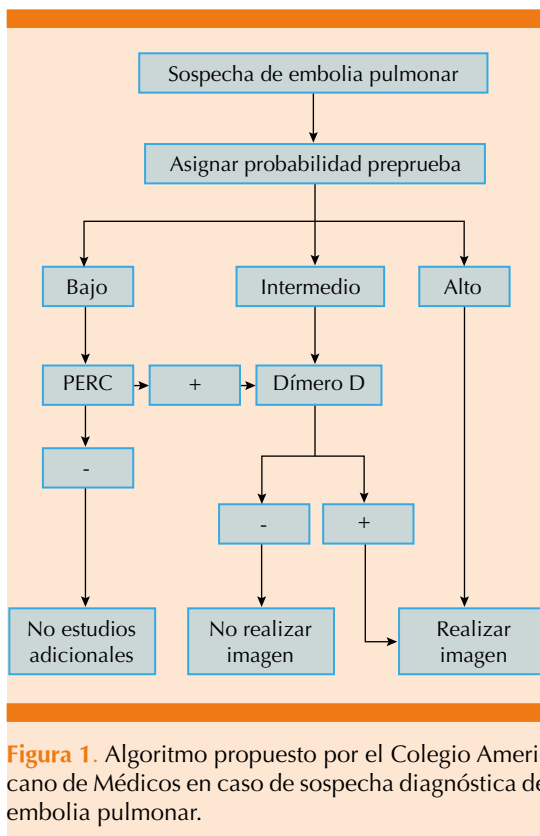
Sospecha de embolia pulmonar

Asignar probabilidad preprueba

Bajo

Intermedio

Alto

PERC

+

Dímero D

-

-

+

No estudios adicionales

No realizar imagen

Realizar imagen

Figura 1. Algoritmo propuesto por el Colegio Ameri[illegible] cano de Médicos en caso de sospecha diagnóstica de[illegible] embolia pulmonar.